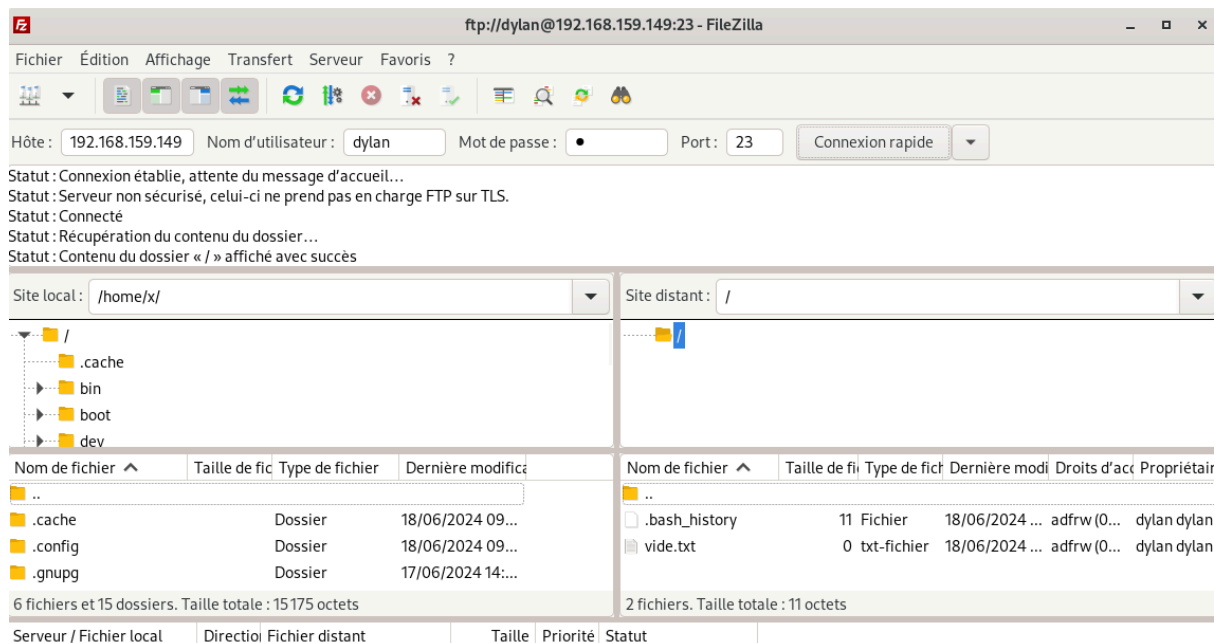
ftp://dylan@192.168.159.149:23 - FileZilla

Fichier Édition Affichage Transfert Serveur Favoris ?

Hôte : 192.168.159.149 Nom d'utilisateur : dylan Mot de passe : • Port : 23 Connexion rapide

Statut : Connexion établie, attente du message d'accueil…
Statut : Serveur non sécurisé, celui-ci ne prend pas en charge FTP sur TLS.
Statut : Connecté
Statut : Récupération du contenu du dossier…
Statut : Contenu du dossier « / » affiché avec succès

Site local : /home/x/

/
.cache
bin
boot
dev

Site distant : /

/

| Nom de fichier | Taille de fic | Type de fichier | Dernière modifica |
|---|---|---|---|
| .. | | | |
| .cache | | Dossier | 18/06/2024 09... |
| .config | | Dossier | 18/06/2024 09... |
| .gnupg | | Dossier | 17/06/2024 14:... |

6 fichiers et 15 dossiers. Taille totale : 15175 octets

| Nom de fichier | Taille de fi | Type de fich | Dernière modi | Droits d'acc | Propriétair |
|---|---|---|---|---|---|
| .. | | | | | |
| .bash_history | 11 | Fichier | 18/06/2024 ... | adfrw (0... | dylan dylan |
| vide.txt | 0 | txt-fichier | 18/06/2024 ... | adfrw (0... | dylan dylan |

2 fichiers. Taille totale : 11 octets

Serveur / Fichier local Directio Fichier distant Taille Priorité Statut